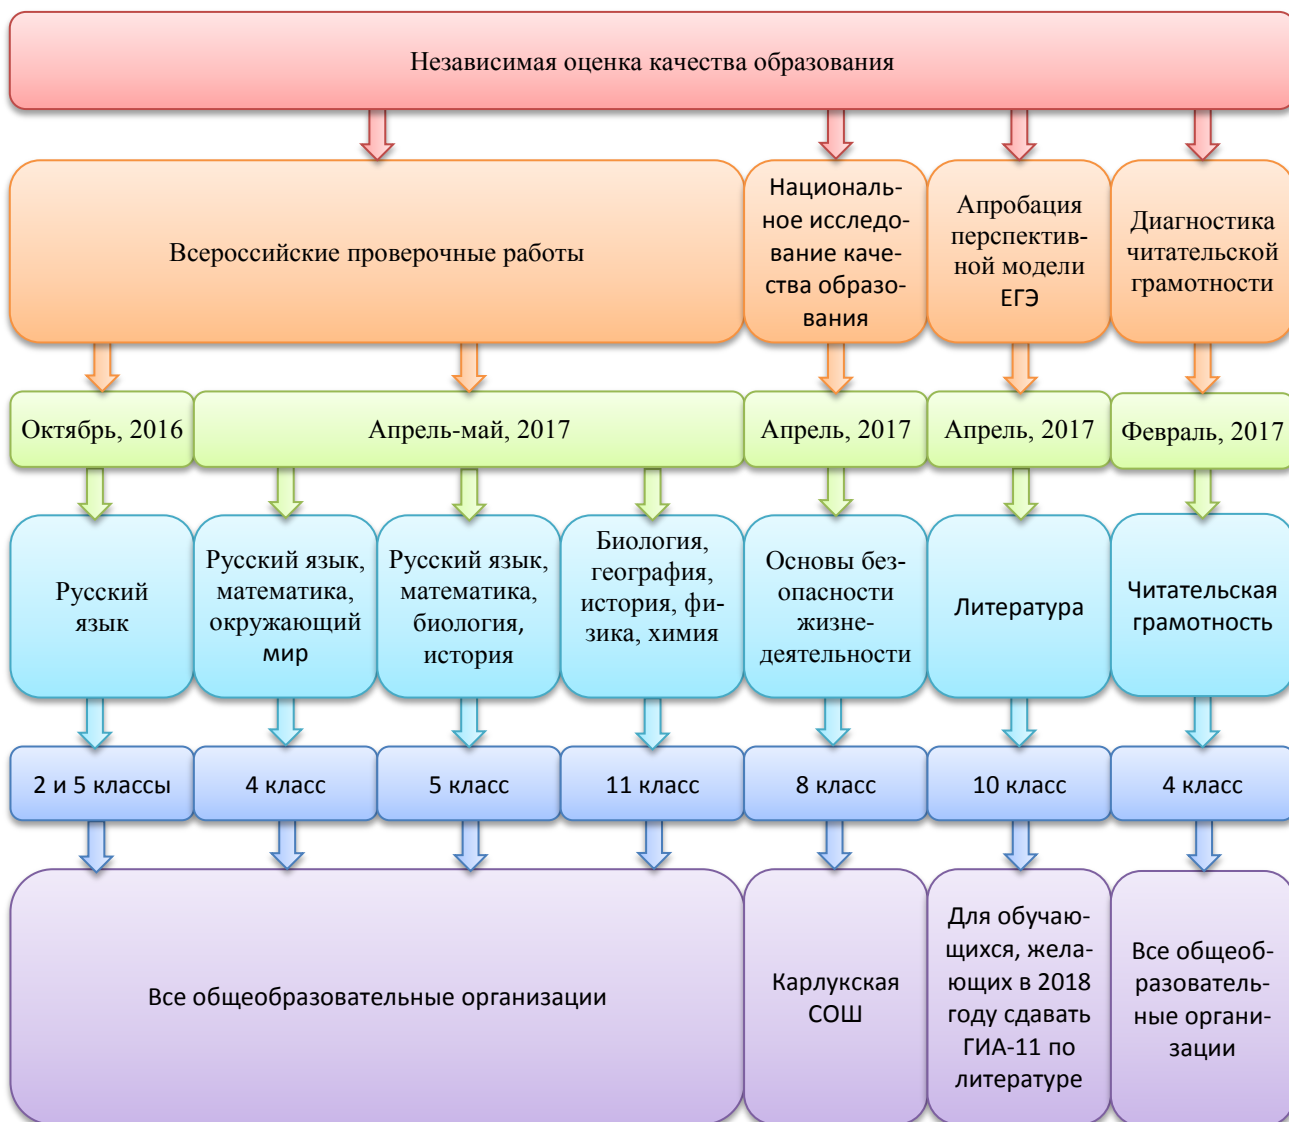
Независимая оценка качества образования

Всероссийские проверочные работы

Национальное исследование качества образования

Апробация перспективной модели ЕГЭ

Диагностика читательской грамотности

Октябрь, 2016

Апрель-май, 2017

Апрель, 2017

Апрель, 2017

Февраль, 2017

Русский язык

Русский язык, математика, окружающий мир

Русский язык, математика, биология, история

Биология, география, история, физика, химия

Основы безопасности жизнедеятельности

Литература

Читательская грамотность

2 и 5 классы

4 класс

5 класс

11 класс

8 класс

10 класс

4 класс

Все общеобразовательные организации

Карлукская СОШ

Для обучающихся, желающих в 2018 году сдавать ГИА-11 по литературе

Все общеобразовательные организации